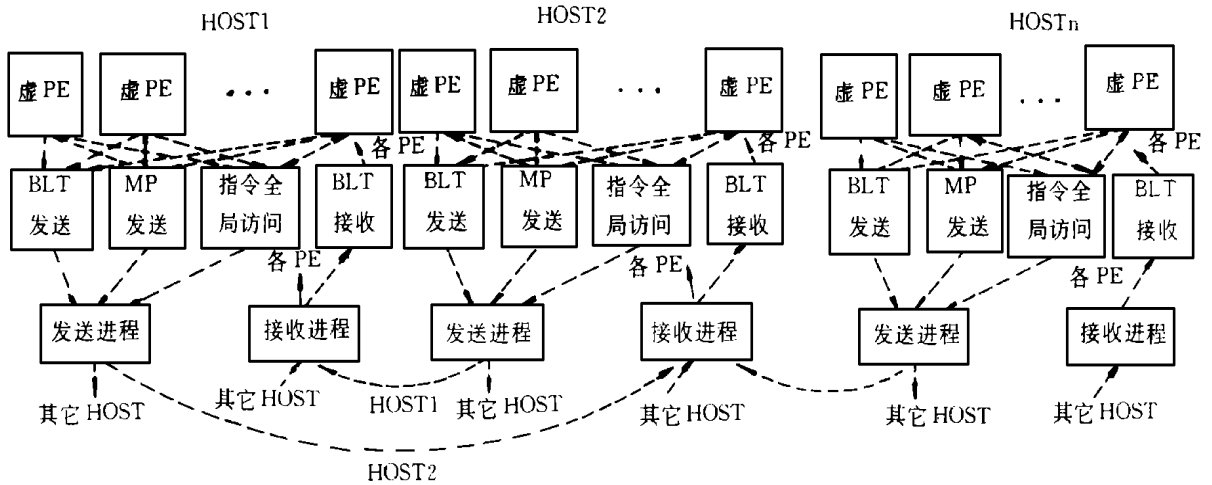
HOST1
HOST2
HOSTn

虚 PE
虚 PE
...
虚 PE
虚 PE
虚 PE
...
虚 PE
虚 PE
虚 PE
...
虚 PE

各 PE
各 PE
各 PE

BLT 发送
MP 发送
指令全局访问
BLT 接收
BLT 发送
MP 发送
指令全局访问
BLT 接收
BLT 发送
MP 发送
指令全局访问
BLT 接收

各 PE
各 PE
各 PE

发送进程
接收进程
发送进程
接收进程
发送进程
接收进程

其它 HOST
其它 HOST
HOST1
其它 HOST
其它 HOST
其它 HOST
其它 HOST
HOST2